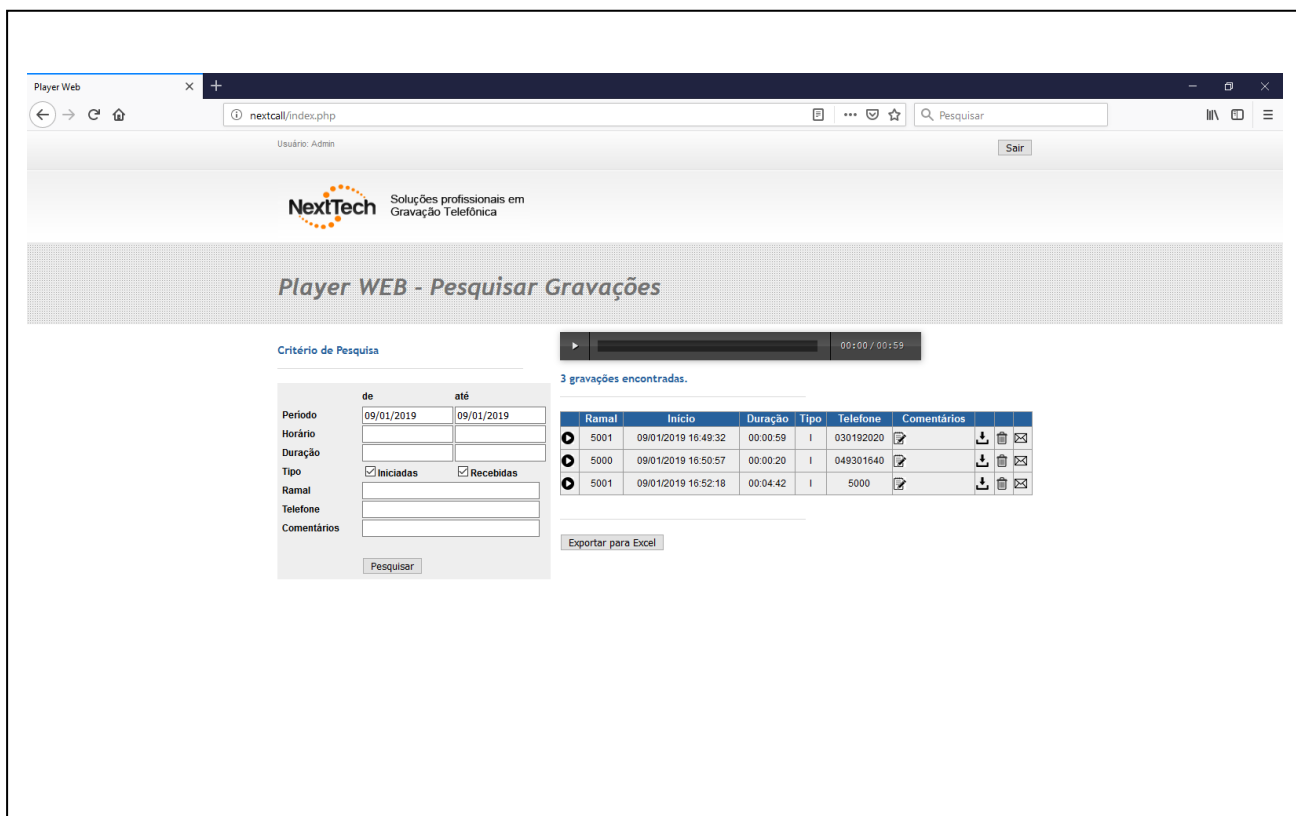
Player Web

nextcall/index.php

Pesquisar

Usuário: Admin

Sair

NextTech Soluções profissionais em Gravação Telefônica

Player WEB - Pesquisar Gravações

Critério de Pesquisa

| | de | até |
|---|---|---|
| Período | 09/01/2019 | 09/01/2019 |
| Horário | | |
| Duração | | |
| Tipo | Iniciadas | Recebidas |
| Ramal | | |
| Telefone | | |
| Comentários | | |

Pesquisar

00:00 / 00:59

3 gravações encontradas.

| | Ramal | Inicio | Duração | Tipo | Telefone | Comentários | | | |
|---|---|---|---|---|---|---|---|---|---|
| | 5001 | 09/01/2019 16:49:32 | 00:00:59 | I | 030192020 | | | | |
| | 5000 | 09/01/2019 16:50:57 | 00:00:20 | I | 049301640 | | | | |
| | 5001 | 09/01/2019 16:52:18 | 00:04:42 | I | 5000 | | | | |

Exportar para Excel